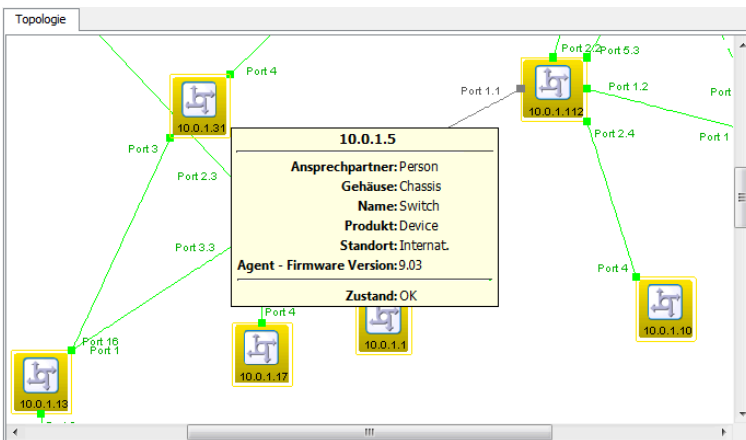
Topologie

Port 4
10.0.1.31
Port 3
Port 2.3
Port 3.3
Port 16
Port 1
10.0.1.13
Port 4
10.0.1.17
10.0.1.1
Port 2.2
Port 5.3
Port 1.1
10.0.1.112
Port 1.2
Port 2.4
Port 1
Port 4
10.0.1.10

10.0.1.5

| | |
|---|---|
| Ansprechpartner: | Person |
| Gehäuse: | Chassis |
| Name: | Switch |
| Produkt: | Device |
| Standort: | Internat. |
| Agent - Firmware Version: | 9.03 |
| Zustand: | OK |

III